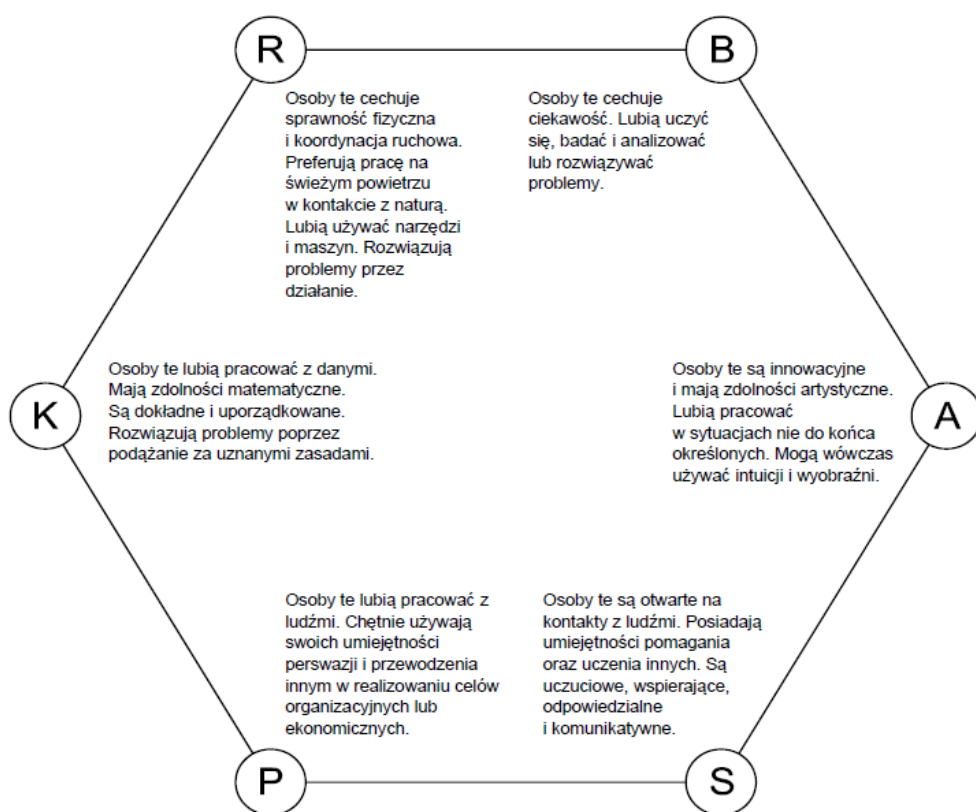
R

B

Osoby te cechuje sprawność fizyczna i koordynacja ruchowa. Preferują pracę na świeżym powietrzu w kontakcie z naturą. Lubią używać narzędzi i maszyn. Rozwiązują problemy przez działanie.

Osoby te cechuje ciekawość. Lubią uczyć się, badać i analizować lub rozwiązywać problemy.

K

Osoby te lubią pracować z danymi. Mają zdolności matematyczne. Są dokładne i uporządkowane. Rozwiązują problemy poprzez podążanie za uznanymi zasadami.

Osoby te są innowacyjne i mają zdolności artystyczne. Lubią pracować w sytuacjach nie do końca określonych. Mogą wówczas używać intuicji i wyobraźni.

A

Osoby te lubią pracować z ludźmi. Chętnie używają swoich umiejętności perswazji i przewodzenia innym w realizowaniu celów organizacyjnych lub ekonomicznych.

Osoby te są otwarte na kontakty z ludźmi. Posiadają umiejętności pomagania oraz uczenia innych. Są uczuciowe, wspierające, odpowiedzialne i komunikatywne.

P

S